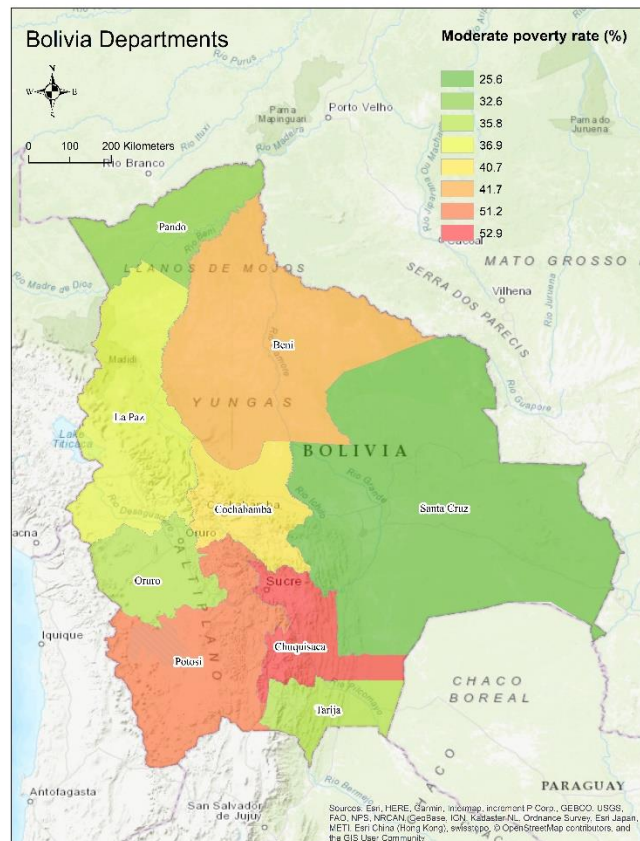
Bolivia Departments

Moderate poverty rate (%)
25.6
32.6
35.8
36.9
40.7
41.7
51.2
52.9

N
W E
S

0 100 200 Kilometers

Rio Purus
Porto Velho
Pama Mapinguari
Rio Madeira
Rio Ituxi
Rio Branco
Pama do Juruena
Pando
Rio Beni
LLANOS DE MOJOS
Cacoal
MATO GROSSO
SERRA DOS PARECIS
Vilhena
Rio Madre de Dios
Madidi
Beni
La Paz
Lago Titicaca
YUNGAS
Rio Guapore
BOLIVIA
Rio Grande
Cochabamba
Santa Cruz
Rio Desaguadero
Oruro
Arica
ALTIPLANO
Oruro
Sucre
Iquique
Potosi
Chuquisaca
CHACO BOREAL
Tarija
Rio Bermejo
Antofagasta
San Salvador de Jujuy
PARAGUAY

Sources: Esri, HERE, Garmin, Intermap, increment P Corp., GEBCO, USGS, FAO, NPS, NRCAN, GeoBase, IGN, Kadaster NL, Ordnance Survey, Esri Japan, METI, Esri China (Hong Kong), swisstopo, © OpenStreetMap contributors, and the GIS User Community